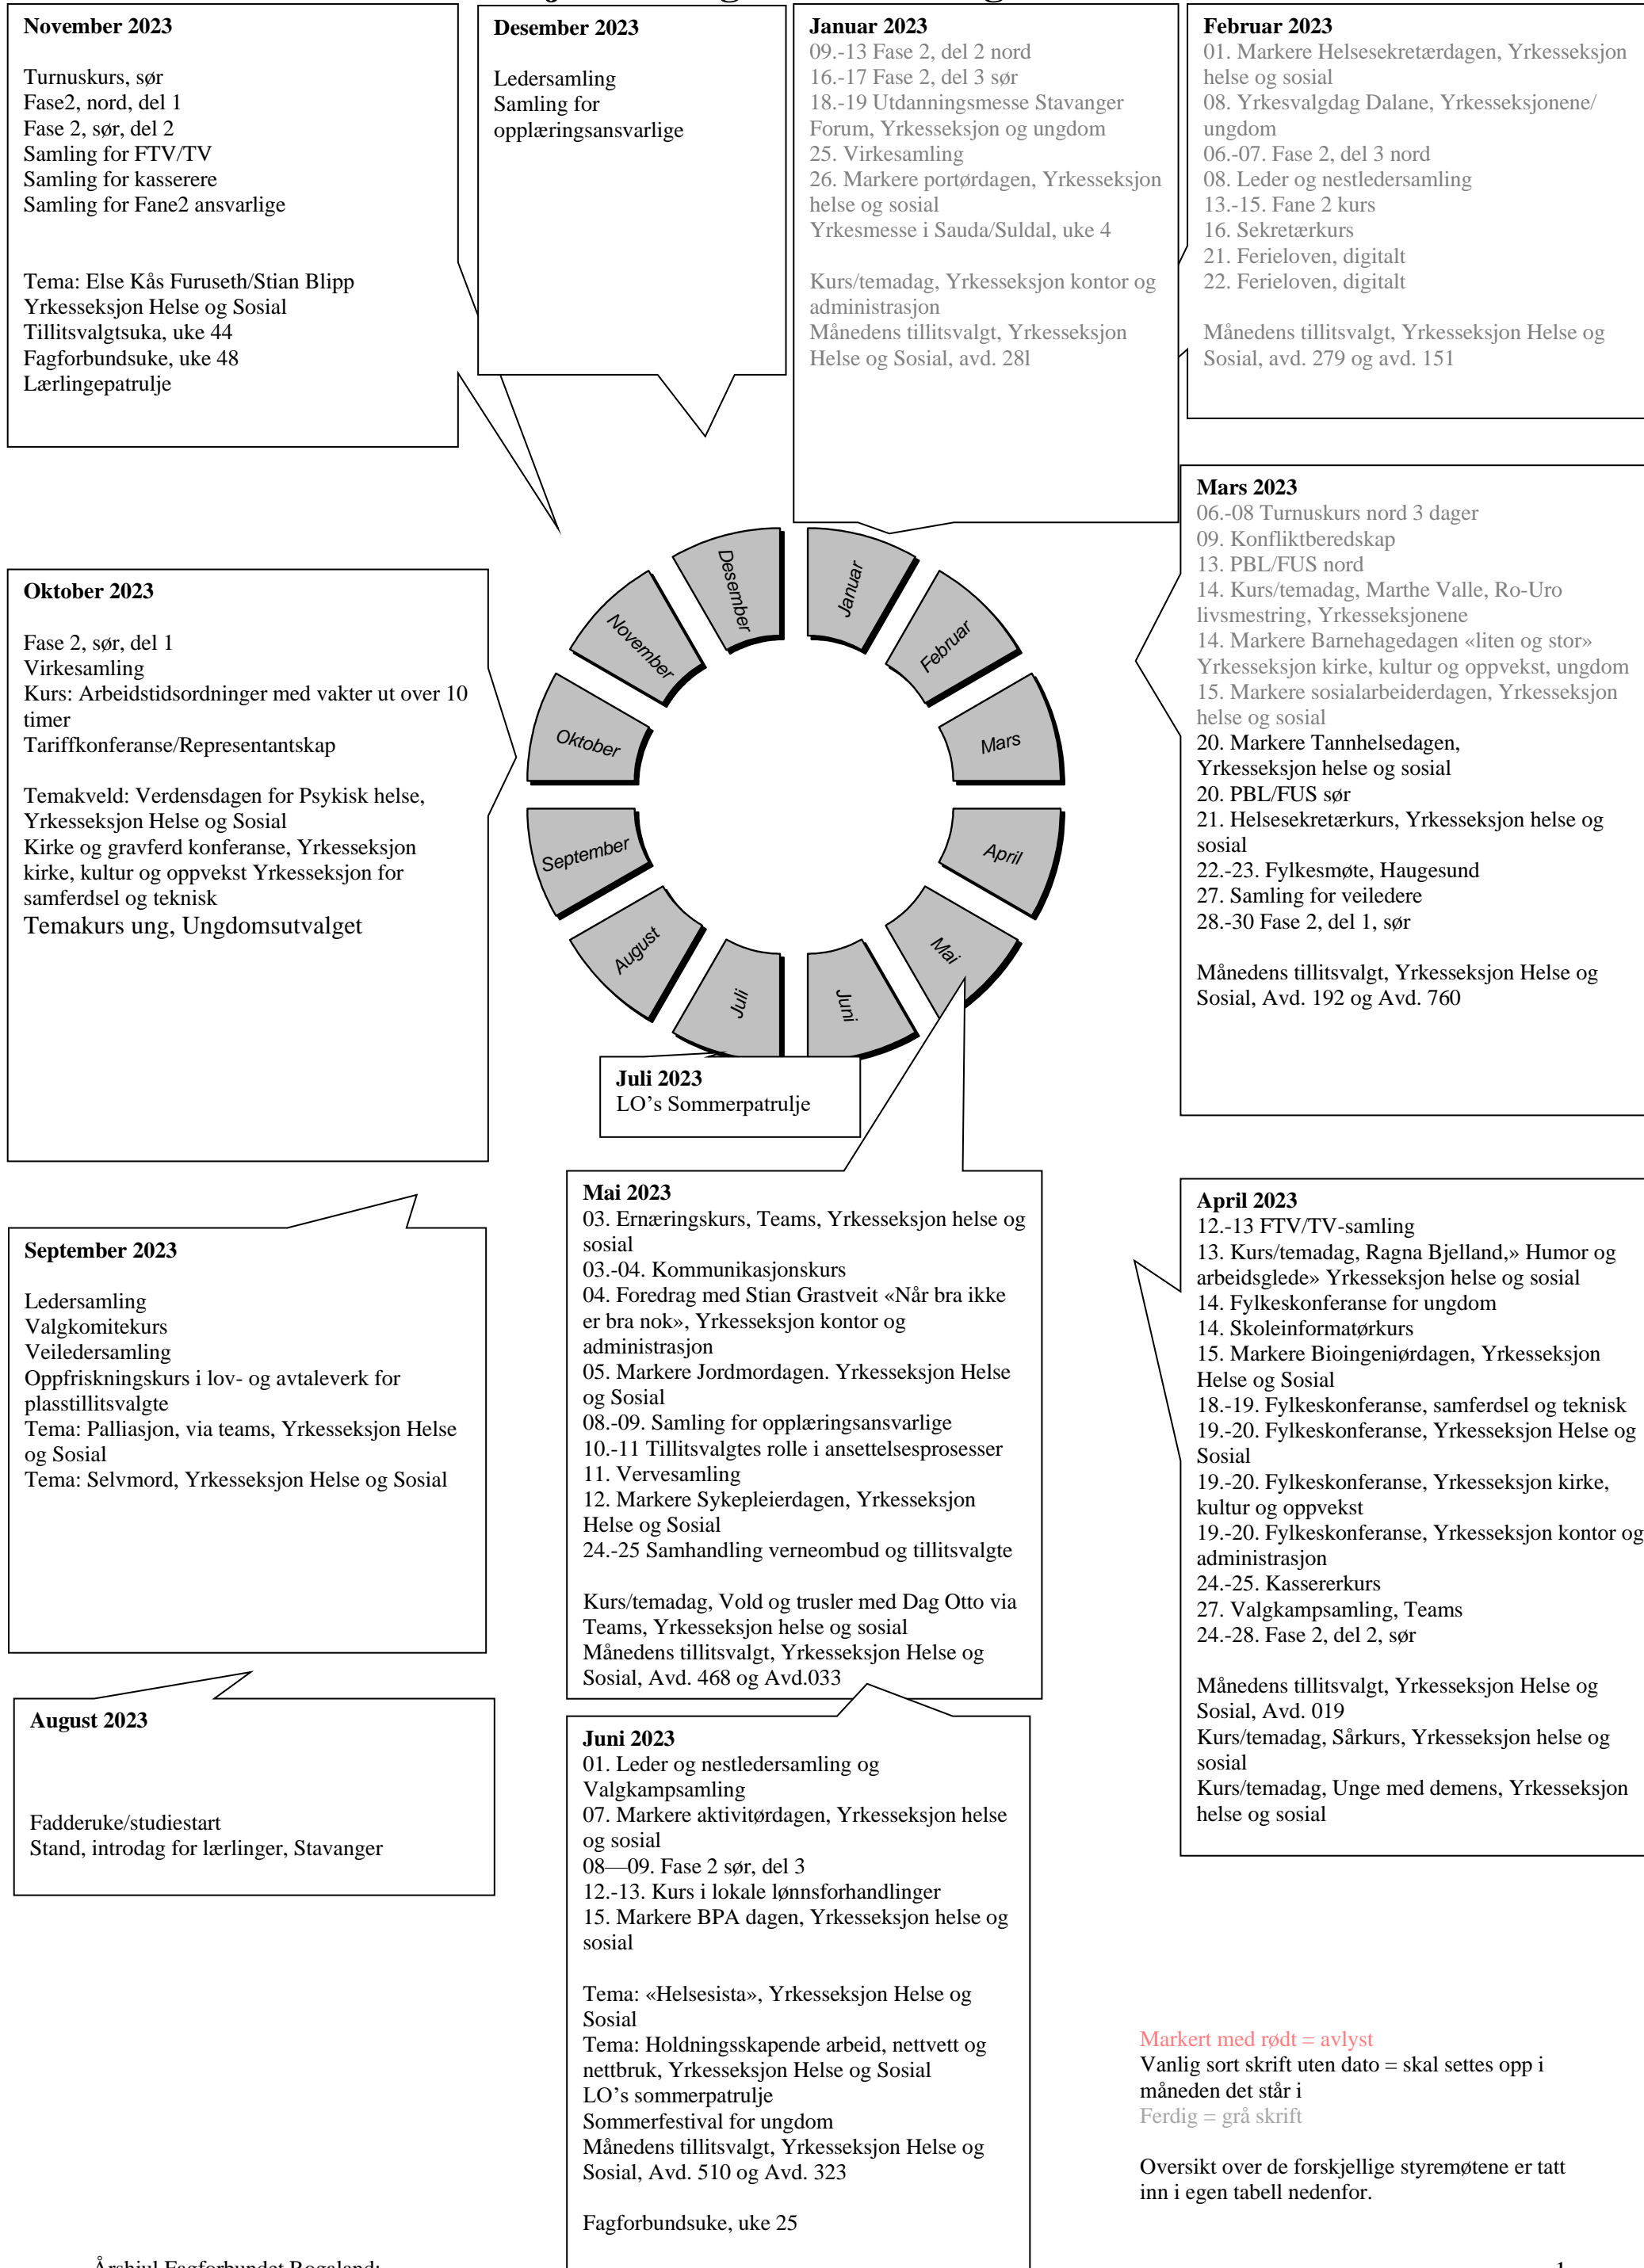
November 2023

Turnuskurs, sør
Fase2, nord, del 1
Fase 2, sør, del 2
Samling for FTV/TV
Samling for kasserere
Samling for Fane2 ansvarlige

Tema: Else Kås Furuseth/Stian Blipp
Yrkesseksjon Helse og Sosial
Tillitsvalgtsuka, uke 44
Fagforbundsuke, uke 48
Lærlingepatrulje

Desember 2023

Ledersamling
Samling for opplæringsansvarlige

Januar 2023
09.-13 Fase 2, del 2 nord
16.-17 Fase 2, del 3 sør
18.-19 Utdanningsmesse Stavanger Forum, Yrkesseksjon og ungdom
25. Virkesamling
26. Markere portørdagen, Yrkesseksjon helse og sosial
Yrkesmesse i Sauda/Suldal, uke 4

Kurs/temadag, Yrkesseksjon kontor og administrasjon
Månedens tillitsvalgt, Yrkesseksjon Helse og Sosial, avd. 281

Februar 2023
01. Markere Helsesekretærdagen, Yrkesseksjon helse og sosial
08. Yrkesvalgdag Dalane, Yrkesseksjonene/ ungdom
06.-07. Fase 2, del 3 nord
08. Leder og nestledersamling
13.-15. Fane 2 kurs
16. Sekretærkurs
21. Ferieloven, digitalt
22. Ferieloven, digitalt

Månedens tillitsvalgt, Yrkesseksjon Helse og Sosial, avd. 279 og avd. 151

Mars 2023
06.-08 Turnuskurs nord 3 dager
09. Konfliktberedskap
13. PBL/FUS nord
14. Kurs/temadag, Marthe Valle, Ro-Uro livsmestring, Yrkesseksjonene
14. Markere Barnehagedagen «liten og stor» Yrkesseksjon kirke, kultur og oppvekst, ungdom
15. Markere sosialarbeiderdagen, Yrkesseksjon helse og sosial
20. Markere Tannhelsedagen, Yrkesseksjon helse og sosial
20. PBL/FUS sør
21. Helsesekretærkurs, Yrkesseksjon helse og sosial
22.-23. Fylkesmøte, Haugesund
27. Samling for veiledere
28.-30 Fase 2, del 1, sør

Månedens tillitsvalgt, Yrkesseksjon Helse og Sosial, Avd. 192 og Avd. 760

Oktober 2023

Fase 2, sør, del 1
Virkesamling
Kurs: Arbeidstidsordninger med vakter ut over 10 timer
Tariffkonferanse/Representantskap

Temakveld: Verdensdagen for Psykisk helse, Yrkesseksjon Helse og Sosial
Kirke og gravferd konferanse, Yrkesseksjon kirke, kultur og oppvekst Yrkesseksjon for samferdsel og teknisk
Temakurs ung, Ungdomsutvalget

Desember
November
Oktober
September
August
Juli
Juni
Mai
April
Mars
Februar
Januar

Juli 2023
LO's Sommerpatrulje

September 2023

Ledersamling
Valgkomitekurs
Veiledersamling
Oppfriskningskurs i lov- og avtaleverk for plasstillitsvalgte
Tema: Palliasjon, via teams, Yrkesseksjon Helse og Sosial
Tema: Selvmord, Yrkesseksjon Helse og Sosial

Mai 2023
03. Ernæringskurs, Teams, Yrkesseksjon helse og sosial
03.-04. Kommunikasjonskurs
04. Foredrag med Stian Grastveit «Når bra ikke er bra nok», Yrkesseksjon kontor og administrasjon
05. Markere Jordmordagen. Yrkesseksjon Helse og Sosial
08.-09. Samling for opplæringsansvarlige
10.-11 Tillitsvalgtes rolle i ansettelsesprosesser
11. Vervesamling
12. Markere Sykepleierdagen, Yrkesseksjon Helse og Sosial
24.-25 Samhandling verneombud og tillitsvalgte

Kurs/temadag, Vold og trusler med Dag Otto via Teams, Yrkesseksjon helse og sosial
Månedens tillitsvalgt, Yrkesseksjon Helse og Sosial, Avd. 468 og Avd.033

April 2023
12.-13 FTV/TV-samling
13. Kurs/temadag, Ragna Bjelland,» Humor og arbeidsglede» Yrkesseksjon helse og sosial
14. Fylkeskonferanse for ungdom
14. Skoleinformatørkurs
15. Markere Bioingeniørdagen, Yrkesseksjon Helse og Sosial
18.-19. Fylkeskonferanse, samferdsel og teknisk
19.-20. Fylkeskonferanse, Yrkesseksjon Helse og Sosial
19.-20. Fylkeskonferanse, Yrkesseksjon kirke, kultur og oppvekst
19.-20. Fylkeskonferanse, Yrkesseksjon kontor og administrasjon
24.-25. Kassererkurs
27. Valgkampsamling, Teams
24.-28. Fase 2, del 2, sør

Månedens tillitsvalgt, Yrkesseksjon Helse og Sosial, Avd. 019
Kurs/temadag, Sårkurs, Yrkesseksjon helse og sosial
Kurs/temadag, Unge med demens, Yrkesseksjon helse og sosial

August 2023

Fadderuke/studiestart
Stand, introdag for lærlinger, Stavanger

Juni 2023
01. Leder og nestledersamling og Valgkampsamling
07. Markere aktivitørdagen, Yrkesseksjon helse og sosial
08—09. Fase 2 sør, del 3
12.-13. Kurs i lokale lønnsforhandlinger
15. Markere BPA dagen, Yrkesseksjon helse og sosial

Tema: «Helsesista», Yrkesseksjon Helse og Sosial
Tema: Holdningsskapende arbeid, nettvett og nettbruk, Yrkesseksjon Helse og Sosial
LO's sommerpatrulje
Sommerfestival for ungdom
Månedens tillitsvalgt, Yrkesseksjon Helse og Sosial, Avd. 510 og Avd. 323

Fagforbundsuke, uke 25

Markert med rødt = avlyst
Vanlig sort skrift uten dato = skal settes opp i måneden det står i
Ferdig = grå skrift

Oversikt over de forskjellige styremøtene er tatt inn i egen tabell nedenfor.

Arkiv Fagforbundet Rogaland: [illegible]
1